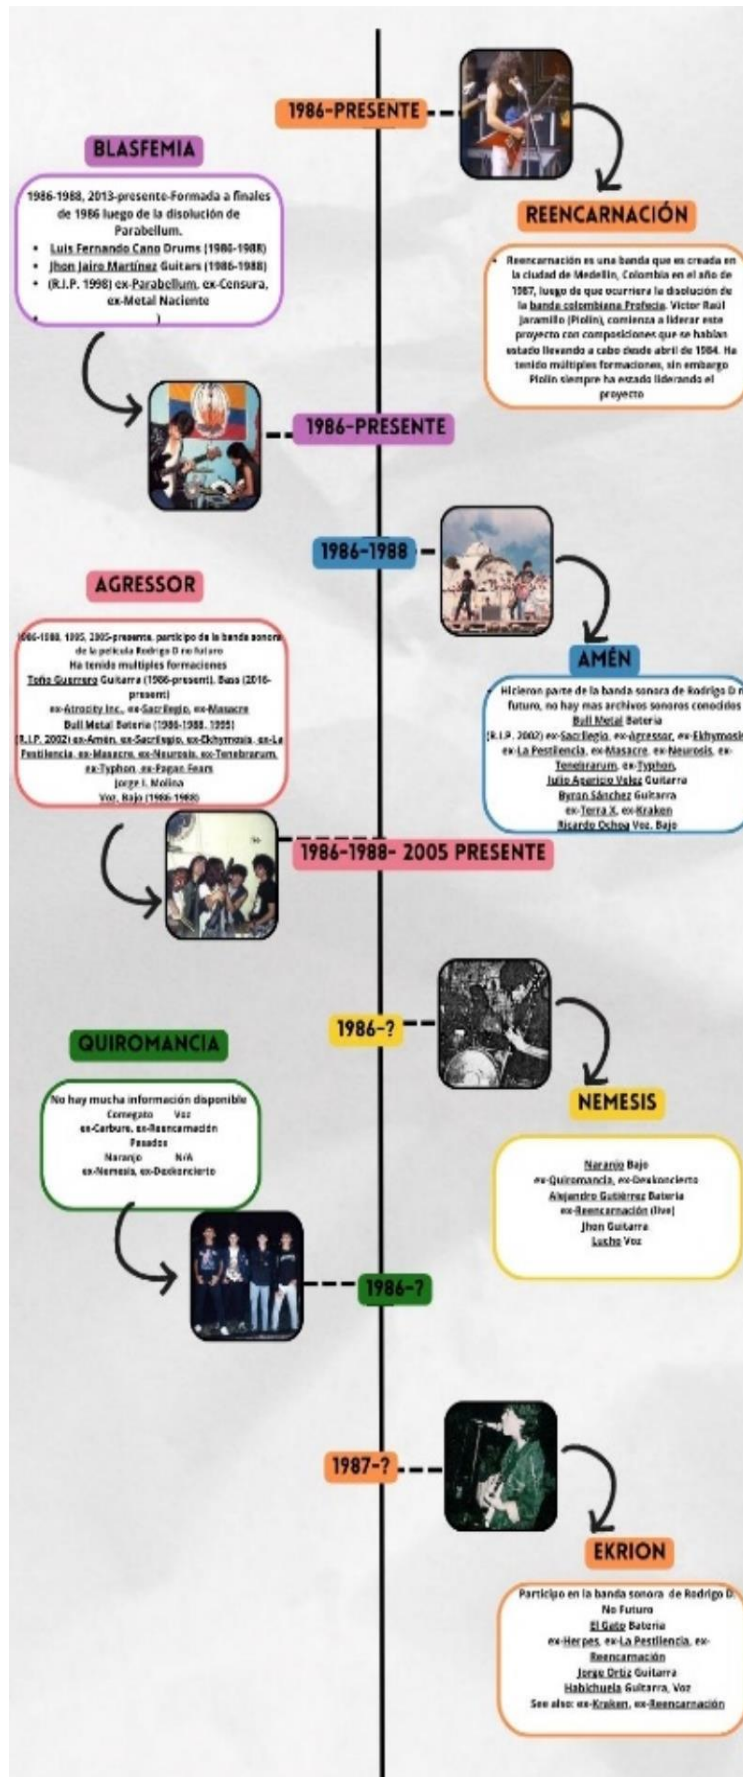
1986-PRESENTE

BLASFEMIA

1986-1988, 2013-presente-Formada a finales de 1986 luego de la disolución de Parabellum.

- Luis Fernando Cano Drums (1986-1988)
- Jhon Jairo Martínez Guitars (1986-1988)
- (R.I.P. 1998) ex-Parabellum, ex-Censura, ex-Metal Naciente
- )

REENCARNACIÓN

Reencarnación es una banda que es creada en la ciudad de Medellín, Colombia en el año de 1987, luego de que ocurriera la disolución de la banda colombiana Profecía. Víctor Raúl Jaramillo (Piolín), comienza a liderar este proyecto con composiciones que se habían estado llevando a cabo desde abril de 1984. Ha tenido múltiples formaciones, sin embargo Piolín siempre ha estado liderando el proyecto

1986-PRESENTE

1986-1988

AGRESSOR

1986-1988, 1995, 2005-presente, participó de la banda sonora de la película Rodrigo D no futuro
Ha tenido multiples formaciones
Toño Guerrero Guitarra (1986-present), Bass (2016-present)
ex-Atrocity Inc., ex-Sacrilegio, ex-Masacre
Bull Metal Batería (1986-1988, 1995)
(R.I.P. 2002) ex-Amén, ex-Sacrilegio, ex-Ekhymosis, ex-La Pestilencia, ex-Masacre, ex-Neurosis, ex-Tenebrarum, ex-Typhon, ex-Pagan Fears
Jorge I. Molina
Voz, Bajo (1986-1988)

AMÉN

Hicieron parte de la banda sonora de Rodrigo D no futuro, no hay mas archivos sonoros conocidos
Bull Metal Batería
(R.I.P. 2002) ex-Sacrilegio, ex-Agressor, ex-Ekhymosis ex-La Pestilencia, ex-Masacre, ex-Neurosis, ex-Tenebrarum, ex-Typhon,
Julio Aguirre Velez Guitarra
Byron Sánchez Guitarra
ex-Terra X, ex-Kraken
Ricardo Ochoa Voz, Bajo

1986-1988- 2005 PRESENTE

1986-?

QUIROMANCIA

No hay mucha información disponible
Comegato Voz
ex-Carbure, ex-Reencarnación
Pasados
Naranjo N/A
ex-Nemesis, ex-Deskoncierto

NEMESIS

Naranjo Bajo
ex-Quiromancia, ex-Deskoncierto
Alejandro Gutiérrez Batería
ex-Reencarnación (live)
Jhon Guitarra
Lucho Voz

1986-?

1987-?

EKRION

Participo en la banda sonora de Rodrigo D. No Futuro
El Gato Batería
ex-Herpes, ex-La Pestilencia, ex-Reencarnación
Jorge Ortiz Guitarra
Habichuela Guitarra, Voz
See also: ex-Kraken, ex-Reencarnación